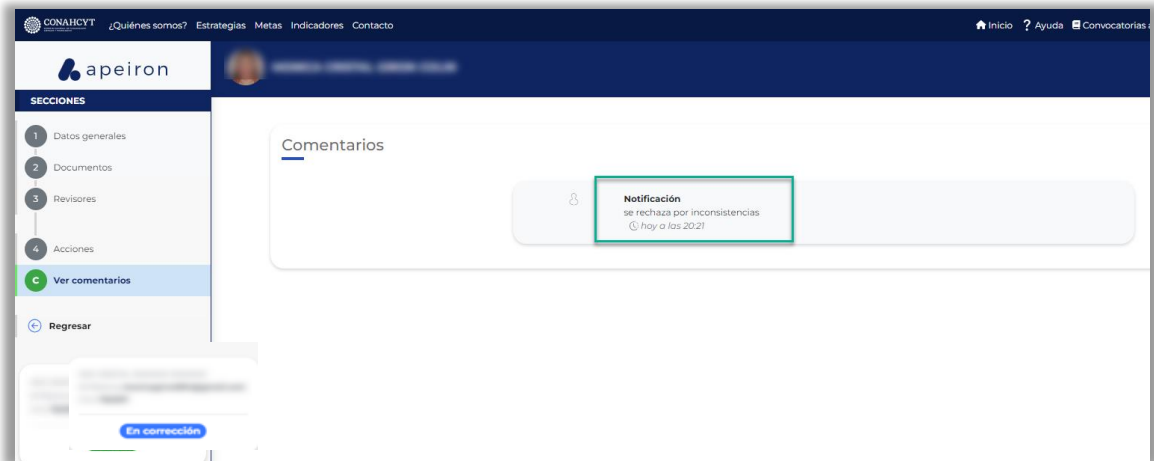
CONAHCYT ¿Quiénes somos? Estrategias Metas Indicadores Contacto

Inicio ? Ayuda Convocatorias

apeiron

SECCIONES

1 Datos generales
2 Documentos
3 Revisores
4 Acciones
C Ver comentarios

Regresar

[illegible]

En corrección

Comentarios

Notificación
se rechaza por inconsistencias
hoy a las 20:21